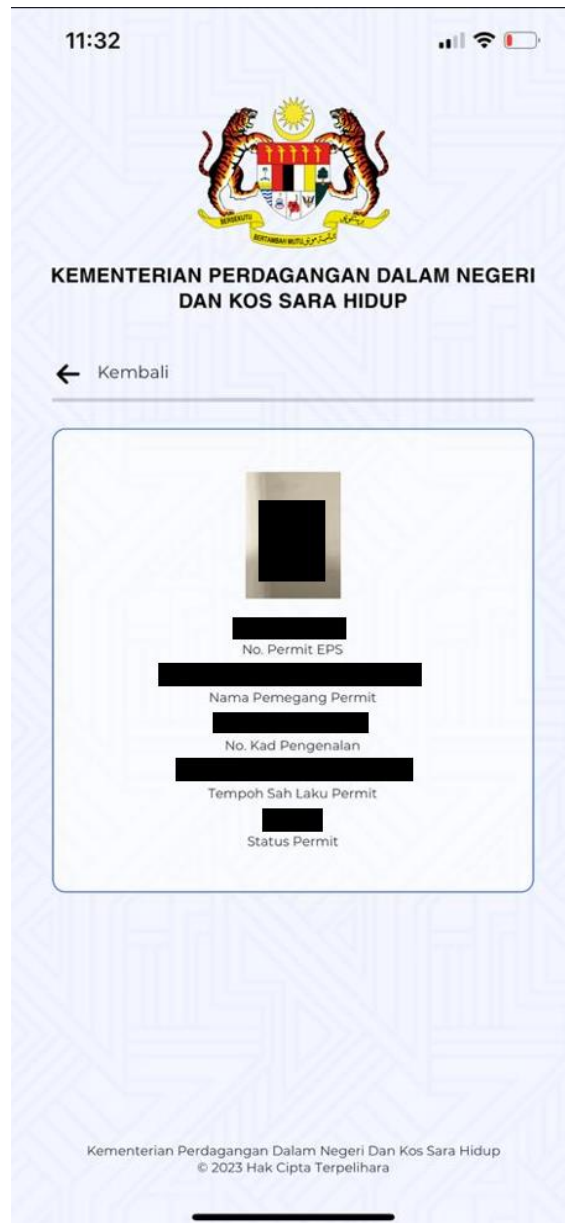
11:32

BERSEKUTU BERTAMBAH MUTU

KEMENTERIAN PERDAGANGAN DALAM NEGERI DAN KOS SARA HIDUP

← Kembali

No. Permit EPS

Nama Pemegang Permit

No. Kad Pengenalan

Tempoh Sah Laku Permit

Status Permit

Kementerian Perdagangan Dalam Negeri Dan Kos Sara Hidup
© 2023 Hak Cipta Terpelihara